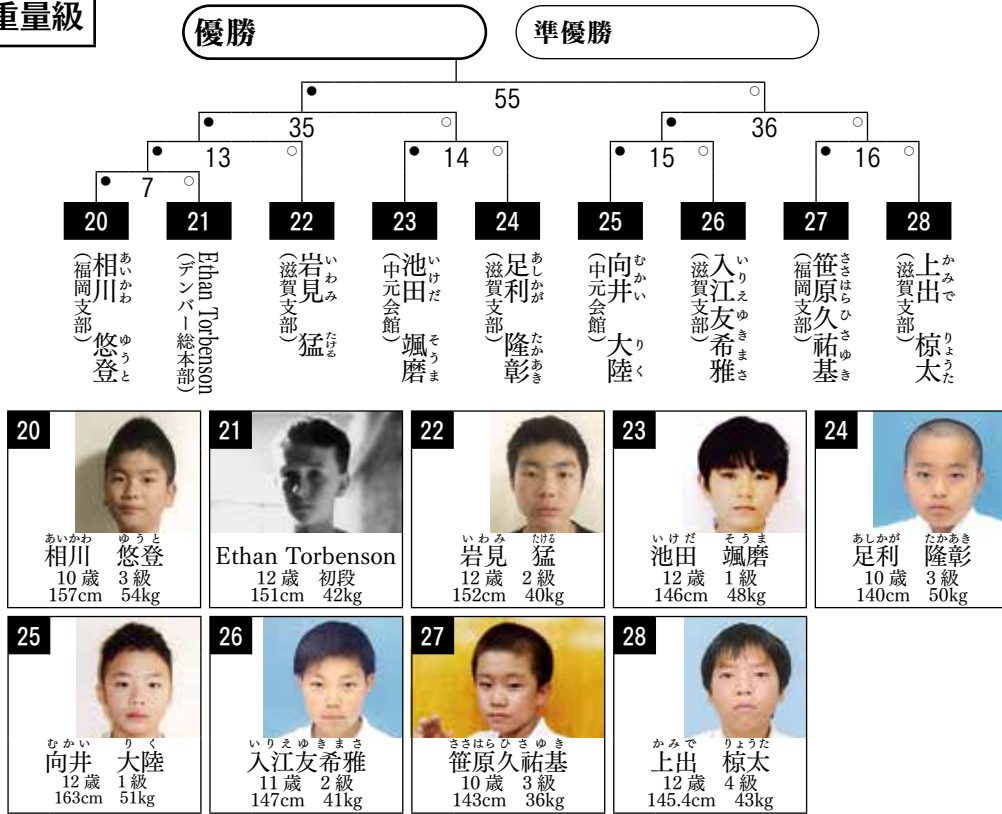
重量級

優勝

準優勝

55

35

36

13

14

15

16

7

20
相川悠登（あいかわ ゆうと）
（福岡支部）

21
Ethan Torbenson
（デンバー総本部）

22
岩見猛（いわみ たける）
（滋賀支部）

23
池田颯磨（いけだ そうま）
（中元会館）

24
足利隆彰（あしかが たかあき）
（滋賀支部）

25
向井大陸（むかい りく）
（中元会館）

26
入江友希雅（いりえ ゆきまさ）
（滋賀支部）

27
笹原久祐基（ささはら ひさゆき）
（福岡支部）

28
上出椋太（かみで りょうた）
（滋賀支部）

20
あいかわ ゆうと
相川 悠登
10歳 3級
157cm 54kg

21
Ethan Torbenson
12歳 初段
151cm 42kg

22
いわみ たける
岩見 猛
12歳 2級
152cm 40kg

23
いけだ そうま
池田 颯磨
12歳 1級
146cm 48kg

24
あしかが たかあき
足利 隆彰
10歳 3級
140cm 50kg

25
むかい りく
向井 大陸
12歳 1級
163cm 51kg

26
いりえゆきまさ
入江友希雅
11歳 2級
147cm 41kg

27
ささはらひさゆき
笹原久祐基
10歳 3級
143cm 36kg

28
かみで りょうた
上出 椋太
12歳 4級
145.4cm 43kg